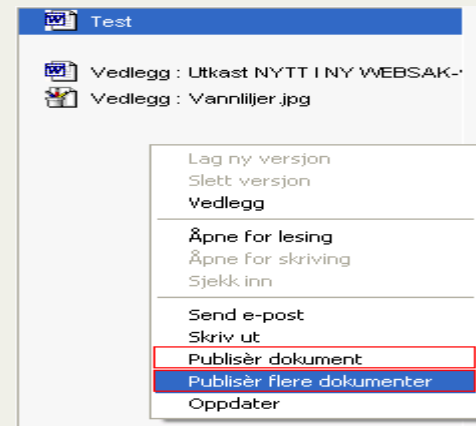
Test

Vedlegg : Utkast NYTT I NY WEBSAK-

Vedlegg : Vannliljer.jpg

Lag ny versjon
Slett versjon
Vedlegg

Åpne for lesing
Åpne for skriving
Sjekk inn

Send e-post
Skriv ut
Publisèr dokument
Publisèr flere dokumenter
Oppdater